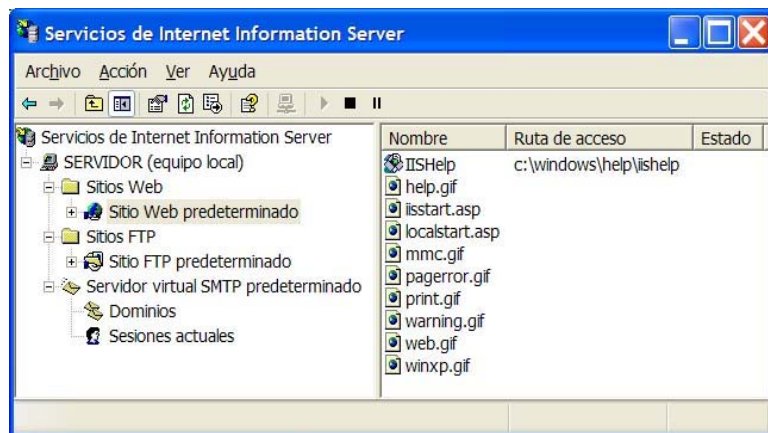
Servicios de Internet Information Server

Archivo Acción Ver Ayuda

Servicios de Internet Information Server
SERVIDOR (equipo local)
Sitios Web
Sitio Web predeterminado
Sitios FTP
Sitio FTP predeterminado
Servidor virtual SMTP predeterminado
Dominios
Sesiones actuales

| Nombre | Ruta de acceso | Estado |
|---|---|---|
| IISHelp | c:\windows\help\iishelp | |
| help.gif | | |
| iisstart.asp | | |
| localstart.asp | | |
| mmc.gif | | |
| pagerror.gif | | |
| print.gif | | |
| warning.gif | | |
| web.gif | | |
| winxp.gif | | |